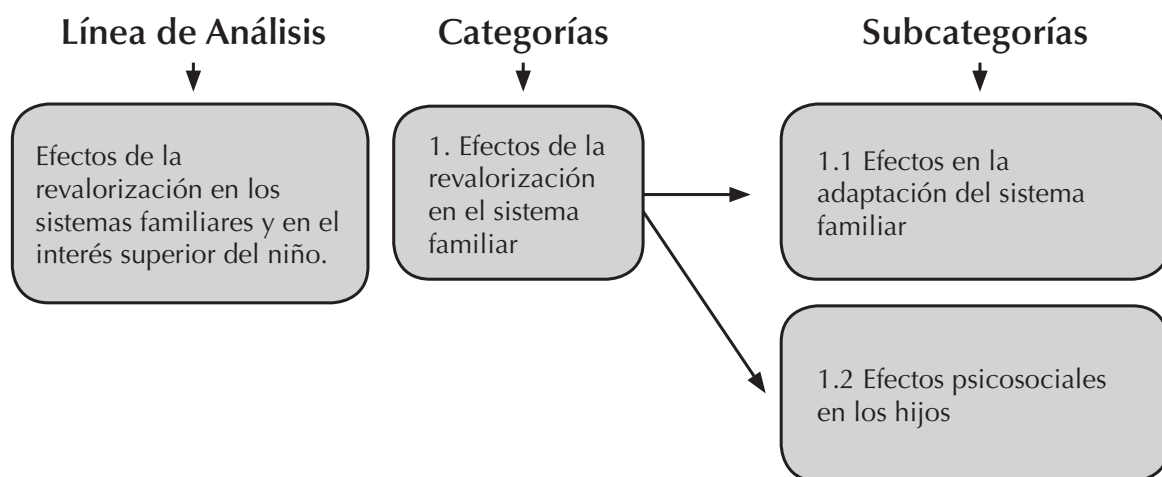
Línea de Análisis

Efectos de la revalorización en los sistemas familiares y en el interés superior del niño.

Categorías

1. Efectos de la revalorización en el sistema familiar

Subcategorías

1.1 Efectos en la adaptación del sistema familiar

1.2 Efectos psicosociales en los hijos